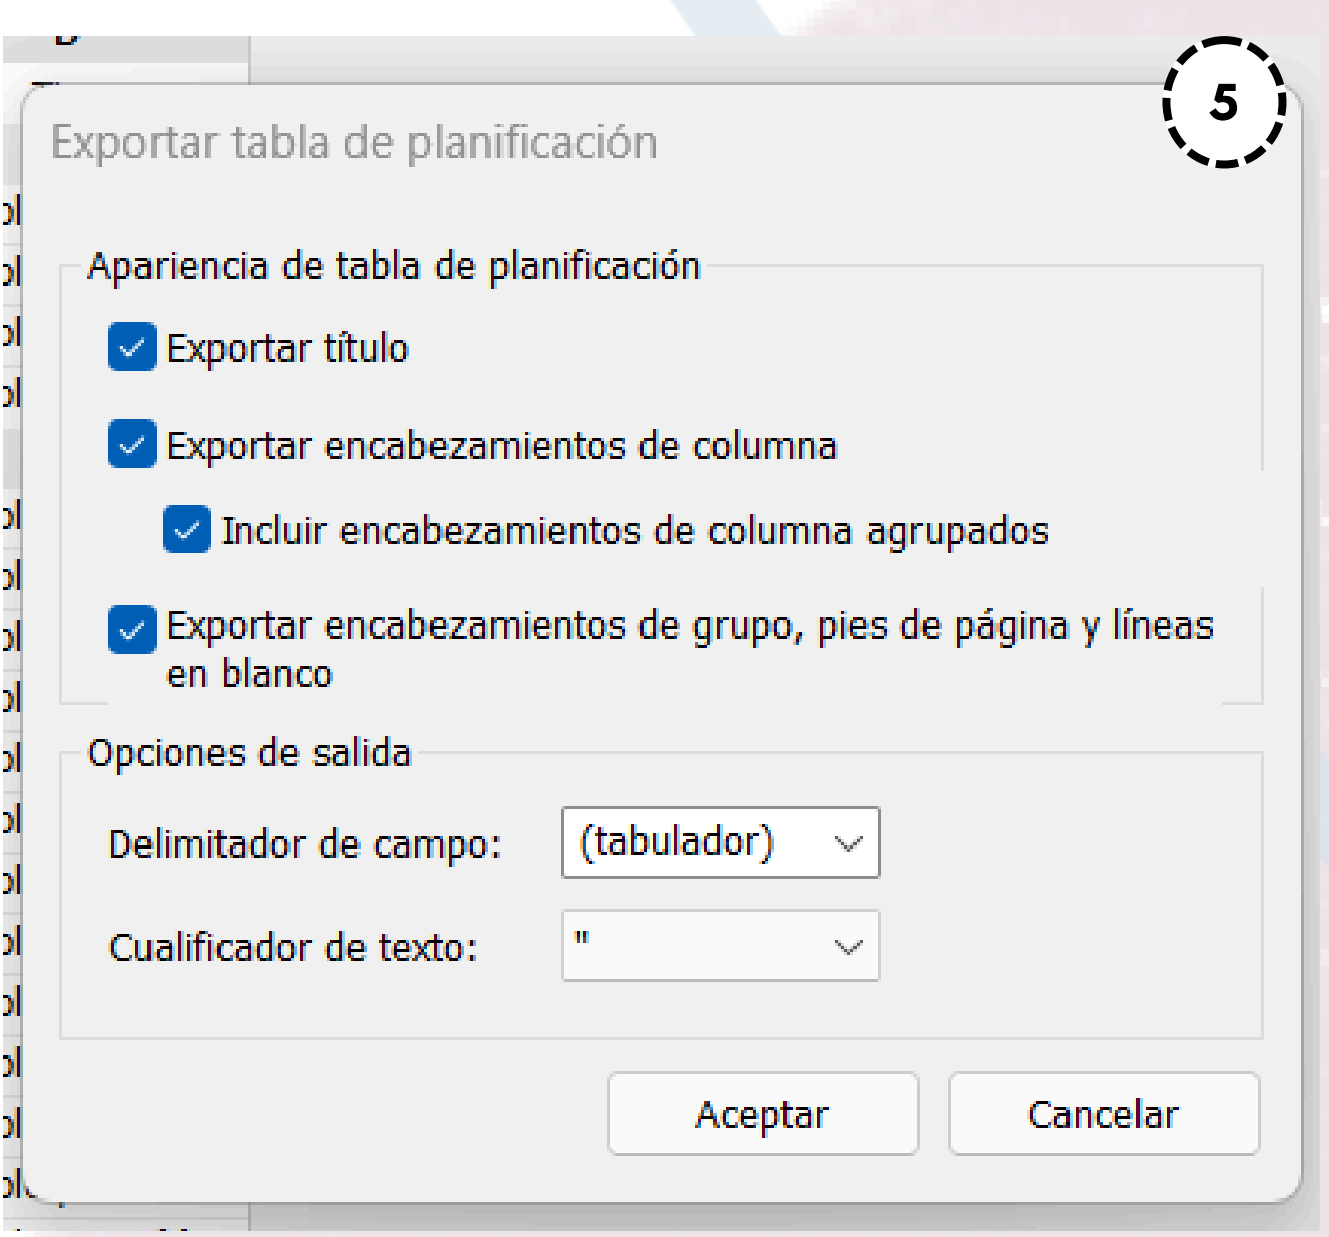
5

Exportar tabla de planificación

Apariencia de tabla de planificación

Exportar título

Exportar encabezamientos de columna

Incluir encabezamientos de columna agrupados

Exportar encabezamientos de grupo, pies de página y líneas en blanco

Opciones de salida

Delimitador de campo: (tabulador)

Cualificador de texto: "

Aceptar

Cancelar